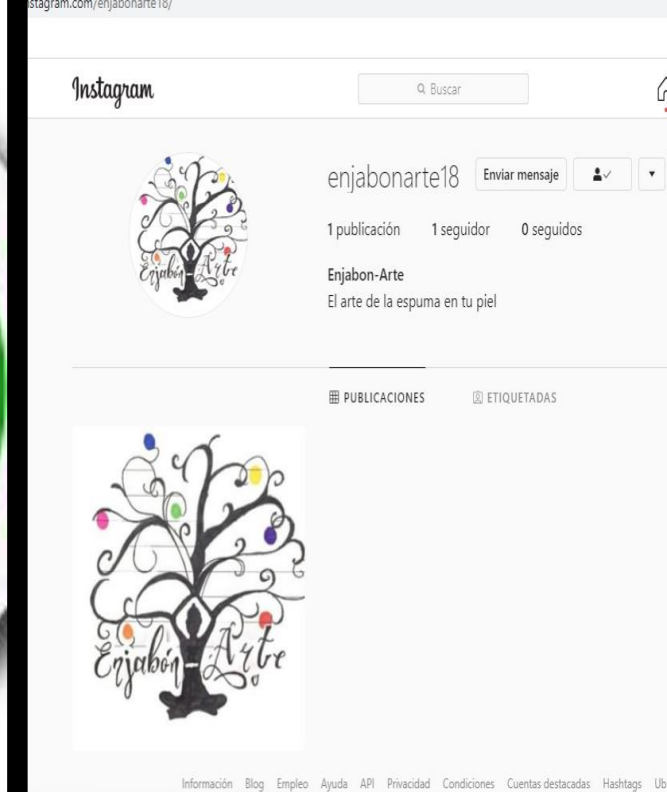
stagram.com/enjabonarte18/

Instagram

Buscar

enjabonarte18 Enviar mensaje

1 publicación 1 seguidor 0 seguidos

Enjabon-Arte
El arte de la espuma en tu piel

Enjabón Arte

PUBLICACIONES ETIQUETADAS

Enjabón Arte

Información Blog Empleo Ayuda API Privacidad Condiciones Cuentas destacadas Hashtags Ub